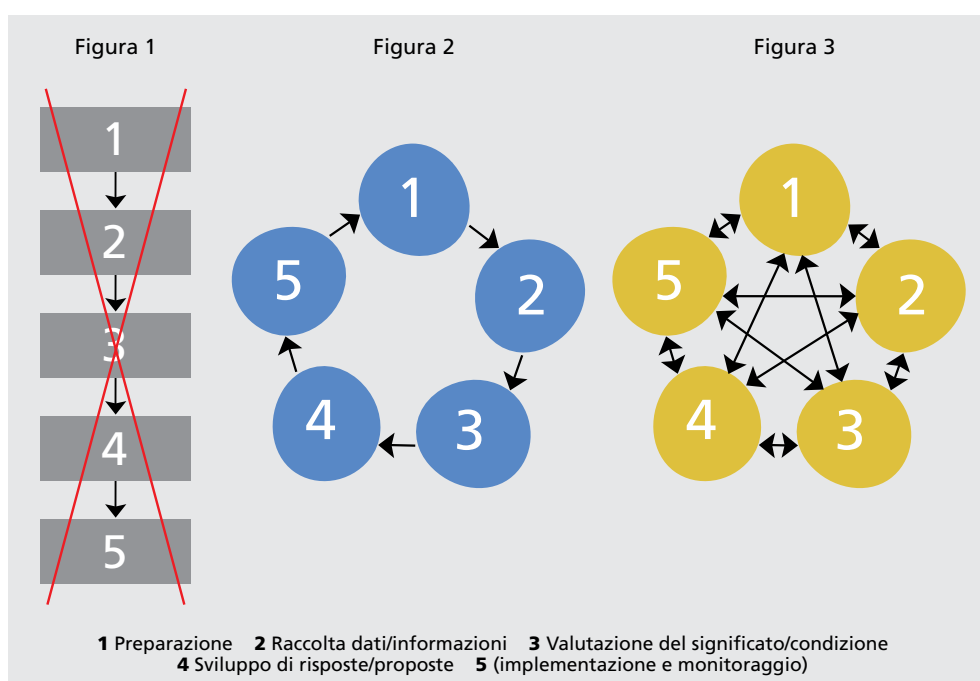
Figura 1

1
2
3
4
5

Figura 2

1
2
3
4
5

Figura 3

1
2
3
4
5

**1** Preparazione **2** Raccolta dati/informazioni **3** Valutazione del significato/condizione **4** Sviluppo di risposte/proposte **5** (implementazione e monitoraggio)